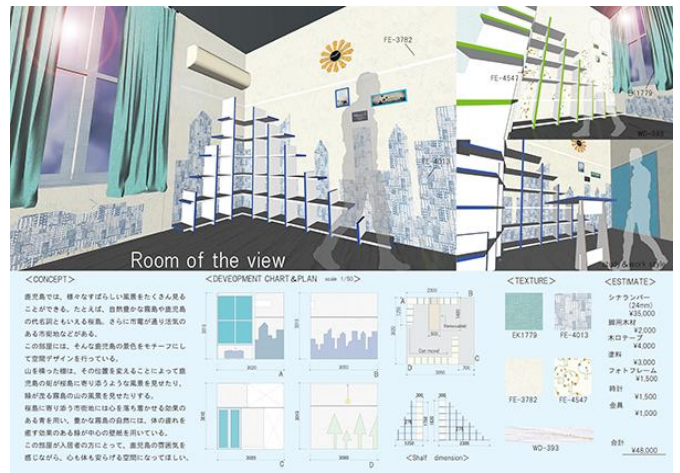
FE-3782
FE-4547
EK1779
WD-393
FE-4013

Room of the view

<CONCEPT>
鹿児島では、様々なすばらしい風景をたくさん見ることができる。たとえば、自然豊かな霧島や鹿児島の代名詞ともいえる桜島、さらに市電が通り活気のある市街地などがある。
この部屋には、そんな鹿児島の景色をモチーフにして空間デザインを行っている。
山を模った棚は、その位置を変えることによって鹿児島の街が桜島に寄り添うような風景を見せたり、緑が茂る霧島の山の風景を見せたりする。
桜島に寄り添う市街地には心を落ち着かせる効果のある青を用い、豊かな霧島の自然には、体の疲れを癒す効果のある緑を中心の壁紙を用いている。
この部屋が入居者の方にとって、鹿児島の雰囲気を感じながら、心も体も安らげる空間になってほしい。

<DEVEOPMENT CHART&PLAN scale 1/50>
A
B
C
D
<Shelf dimension>

<TEXTURE>
EK1779
FE-4013
FE-3782
FE-4547
WD-393

<ESTIMATE>
シナランバー (24mm) ¥35,000
鋼用木材 ¥2,000
木口テープ ¥4,000
塗料 ¥3,000
フォトフレーム ¥1,500
時計 ¥1,500
金具 ¥1,000
合計 ¥48,000